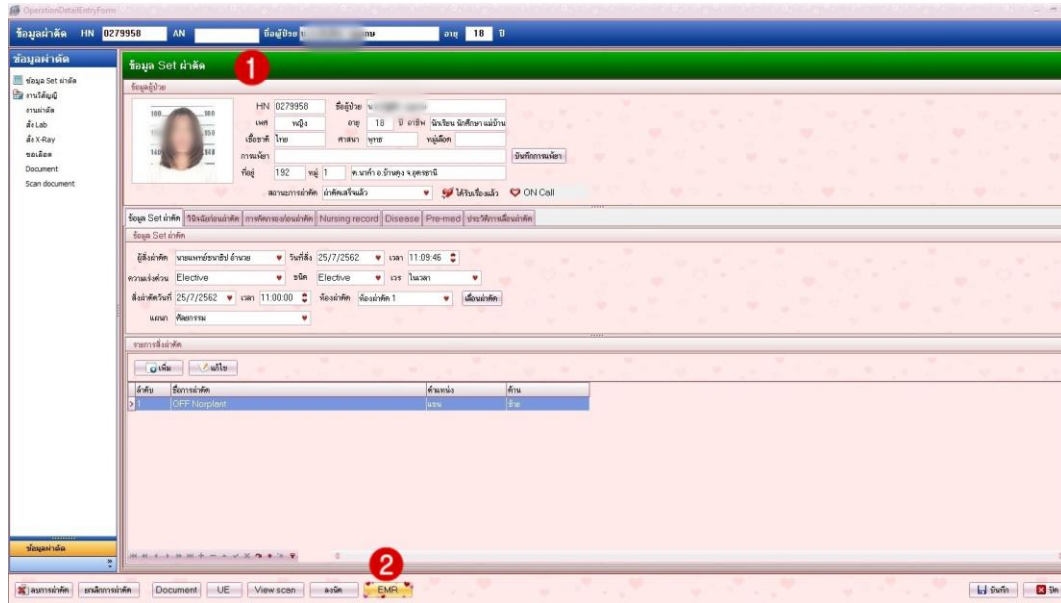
OperationDetailEntryForm

ข้อมูลผ่าตัด HN 0279958 AN ชื่อผู้ป่วย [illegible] อายุ 18 ปี

ข้อมูลผ่าตัด
ข้อมูล Set ผ่าตัด
งานใช้ข้อมูล
งานผ่าตัด
สั่ง Lab
สั่ง X-Ray
ขอเลือด
Document
Scan document

ข้อมูล Set ผ่าตัด 1

ข้อมูลผู้ป่วย
HN 0279958 ชื่อผู้ป่วย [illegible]
เพศ หญิง อายุ 18 ปี อาชีพ นักเรียน นักศึกษา แม่บ้าน
เชื้อชาติ ไทย ศาสนา พุทธ หมู่เลือด
การแพ้ยา บันทึกการแพ้ยา
ที่อยู่ 192 หมู่ 1 ต.นาคำ อ.บ้านดุง จ.อุดรธานี
สถานะการผ่าตัด ผ่าตัดเสร็จแล้ว ได้รับเรื่องแล้ว ON Call

ข้อมูล Set ผ่าตัด | วินิจฉัยก่อนผ่าตัด | การติดตามก่อนผ่าตัด | Nursing record | Disease | Pre-med | ประวัติการเลื่อนผ่าตัด

ข้อมูล Set ผ่าตัด
ผู้สั่งผ่าตัด นายแพทย์ชาติชัย อำนวย วันที่สั่ง 25/7/2562 เวลา 11:09:46
ความเร่งด่วน Elective ชนิด Elective เวร ในเวลา
สั่งผ่าตัดวันที่ 25/7/2562 เวลา 11:00:00 ห้องผ่าตัด ห้องผ่าตัด 1 เลื่อนผ่าตัด
แผนก ศัลยกรรม

รายการสั่งผ่าตัด
เพิ่ม แก้ไข

| ลำดับ | ชื่อการผ่าตัด | ตำแหน่ง | ด้าน |
|---|---|---|---|
| 1 | OFF Norplant | แขน | ซ้าย |

ข้อมูลผ่าตัด

ลบการผ่าตัด | ยกเลิกการผ่าตัด | Document | UE | View scan | ลงนัด | EMR 2 | บันทึก | ปิด